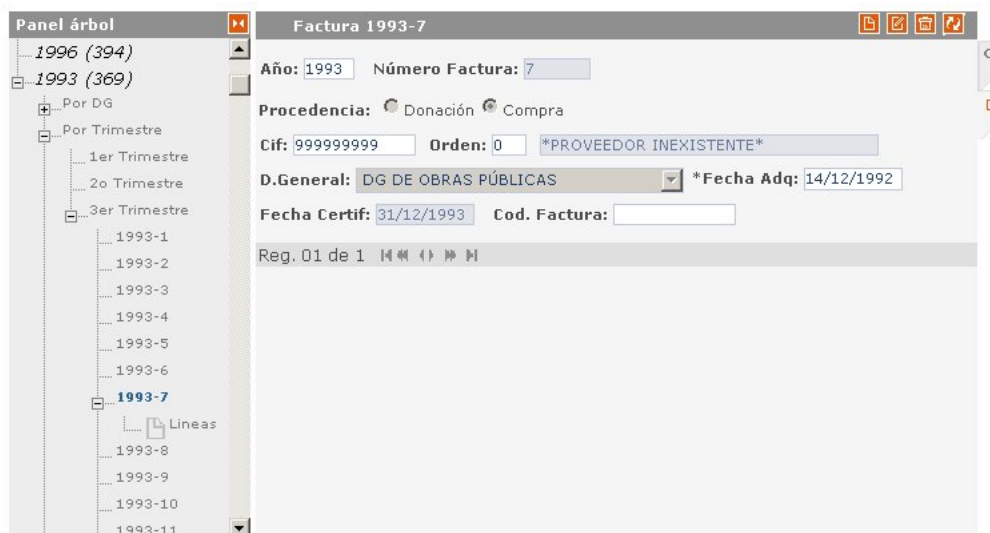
Panel árbol

1996 (394)
1993 (369)
Por DG
Por Trimestre
1er Trimestre
2o Trimestre
3er Trimestre
1993-1
1993-2
1993-3
1993-4
1993-5
1993-6
1993-7
Lineas
1993-8
1993-9
1993-10
1993-11

Factura 1993-7

Año: 1993 Número Factura: 7

Procedencia: Donación Compra

Cif: 999999999 Orden: 0 *PROVEEDOR INEXISTENTE*

D.General: DG DE OBRAS PÚBLICAS *Fecha Adq: 14/12/1992

Fecha Certif: 31/12/1993 Cod. Factura:

Reg. 01 de 1